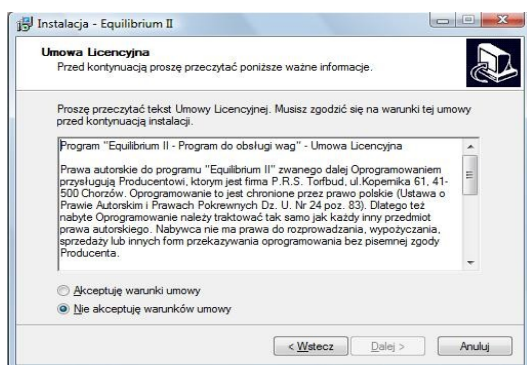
Instalacja - Equilibrium II

Umowa Licencyjna
Przed kontynuacją proszę przeczytać poniższe ważne informacje.

Proszę przeczytać tekst Umowy Licencyjnej. Musisz zgodzić się na warunki tej umowy przed kontynuacją instalacji.

Program "Equilibrium II - Program do obsługi wag" - Umowa Licencyjna

Prawa autorskie do programu "Equilibrium II" zwanego dalej Oprogramowaniem przysługują Producentowi, ktorym jest firma P.R.S. Torfbud, ul.Kopernika 61, 41-500 Chorzów. Oprogramowanie to jest chronione przez prawo polskie (Ustawa o Prawie Autorskim i Prawach Pokrewnych Dz. U. Nr 24 poz. 83). Dlatego też nabyte Oprogramowanie należy traktować tak samo jak każdy inny przedmiot prawa autorskiego. Nabywca nie ma prawa do rozprowadzania, wypożyczania, sprzedaży lub innych form przekazywania oprogramowania bez pisemnej zgody Producenta.

Akceptuję warunki umowy
Nie akceptuję warunków umowy

< Wstecz
Dalej >
Anuluj